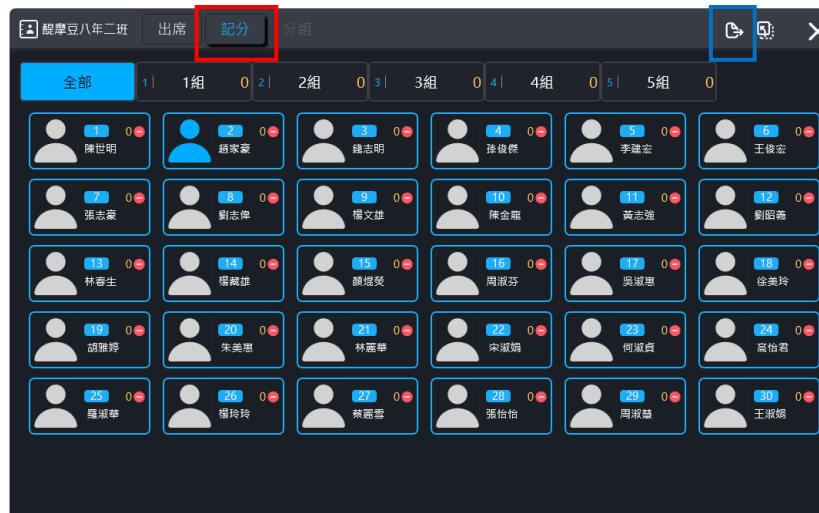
醍摩豆八年二班 出席 記分 分組

全部
| 1 | 1組 | 0 |
|---|---|---|
| 2 | 2組 | 0 |
| 3 | 3組 | 0 |
| 4 | 4組 | 0 |
| 5 | 5組 | 0 |

1 0 陳世明
2 0 趙家豪
3 0 錢志明
4 0 孫俊傑
5 0 李建宏
6 0 王俊宏
7 0 張志豪
8 0 劉志偉
9 0 楊文雄
10 0 陳金龍
11 0 黃志強
12 0 劉昭義
13 0 林春生
14 0 楊藏雄
15 0 顏焜熒
16 0 周淑芬
17 0 吳淑惠
18 0 徐美玲
19 0 胡雅婷
20 0 朱美惠
21 0 林麗華
22 0 宋淑娟
23 0 何淑貞
24 0 高怡君
25 0 羅淑華
26 0 楊玲玲
27 0 蔡麗雪
28 0 張怡怡
29 0 周淑慧
30 0 王淑娟